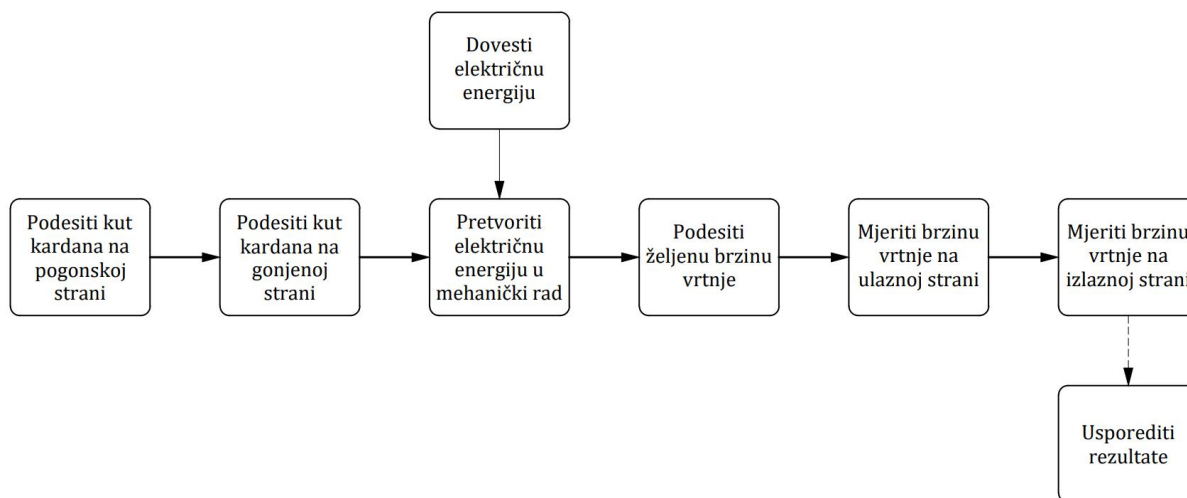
Dovesti električnu energiju

Podesiti kut kardana na pogonskoj strani

Podesiti kut kardana na gonjenoj strani

Pretvoriti električnu energiju u mehanički rad

Podesiti željenu brzinu vrtnje

Mjeriti brzinu vrtnje na ulaznoj strani

Mjeriti brzinu vrtnje na izlaznoj strani

Usporediti rezultate